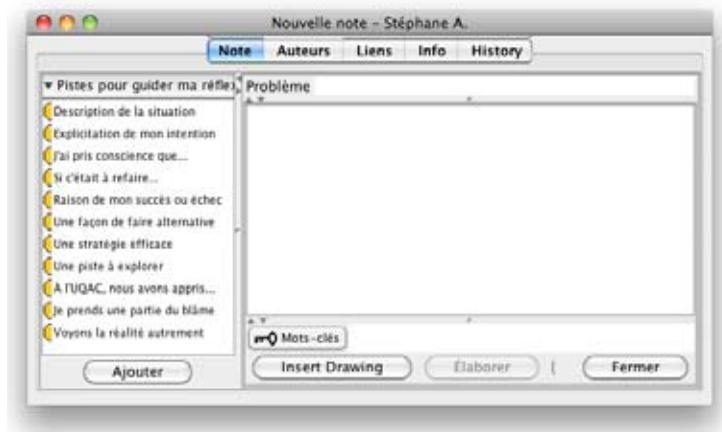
Nouvelle note - Stéphane A.

Note Auteurs Liens Info History

▾ Pistes pour guider ma réfle

Description de la situation
Explicitation de mon intention
J'ai pris conscience que...
Si c'était à refaire...
Raison de mon succès ou échec
Une façon de faire alternative
Une stratégie efficace
Une piste à explorer
À l'UQAC, nous avons appris...
Je prends une partie du blâme
Voyons la réalité autrement

Ajouter

Problème

Mots-clés

Insert Drawing

Élaborer

Fermer